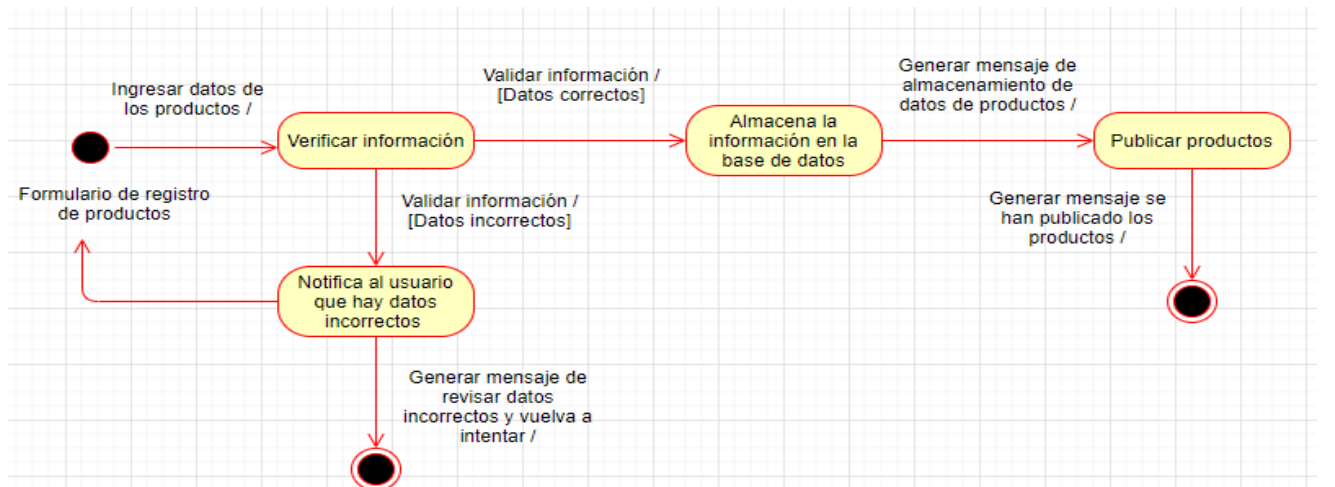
Ingresar datos de los productos /

Formulario de registro de productos

Verificar información

Validar información / [Datos correctos]

Almacena la información en la base de datos

Generar mensaje de almacenamiento de datos de productos /

Publicar productos

Generar mensaje se han publicado los productos /

Validar información / [Datos incorrectos]

Notifica al usuario que hay datos incorrectos

Generar mensaje de revisar datos incorrectos y vuelva a intentar /